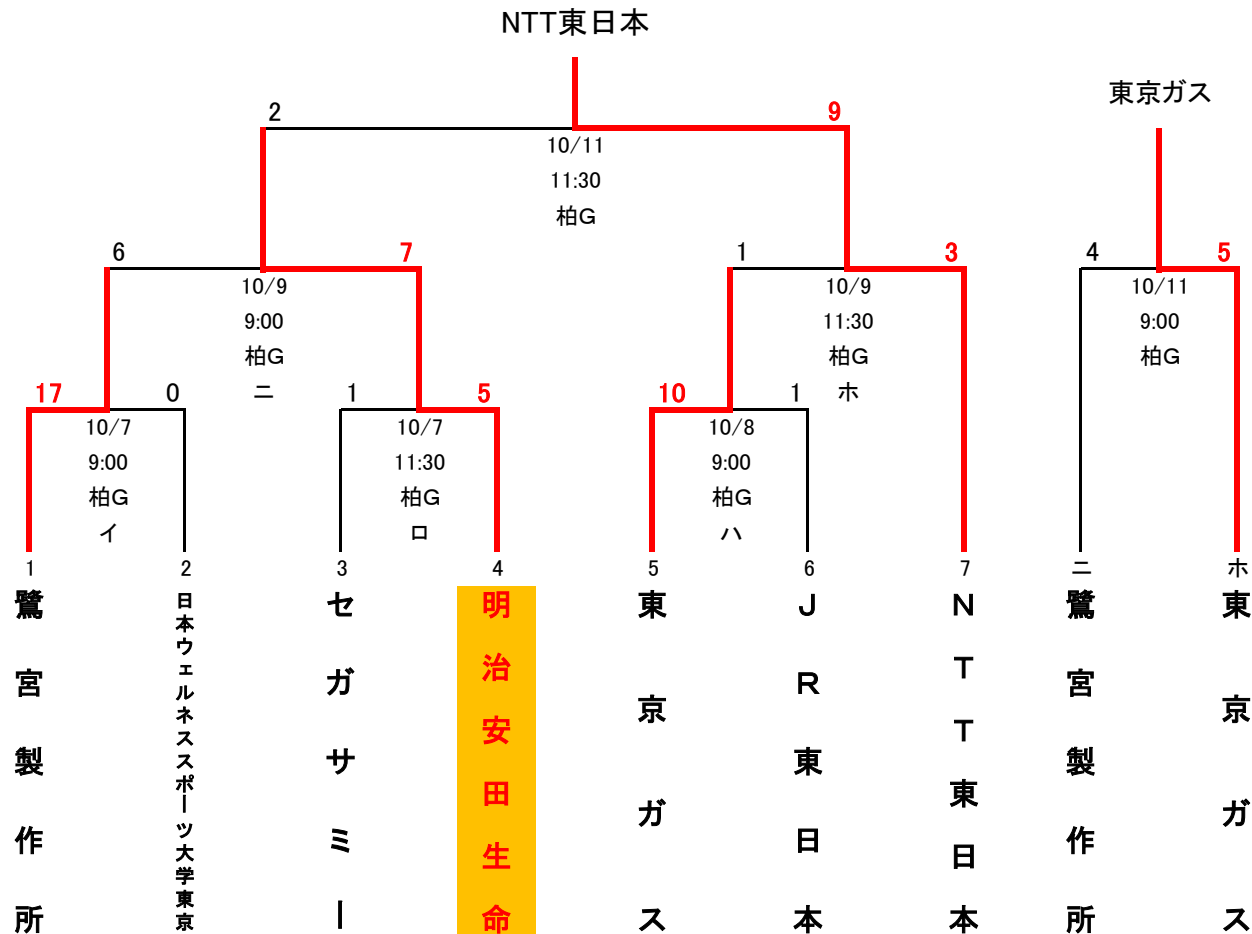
NTT東日本

東京ガス

2
9
10/11
11:30
柏G

6
7
10/9
9:00
柏G
ニ

1
3
10/9
11:30
柏G
ホ

4
5
10/11
9:00
柏G

17
0
10/7
9:00
柏G
イ

1
5
10/7
11:30
柏G
ロ

10
1
10/8
9:00
柏G
ハ

1 鷺宮製作所
2 日本ウェルネススポーツ大学東京
3 セガサミー
4 明治安田生命
5 東京ガス
6 JR東日本
7 NTT東日本
ニ 鷺宮製作所
ホ 東京ガス